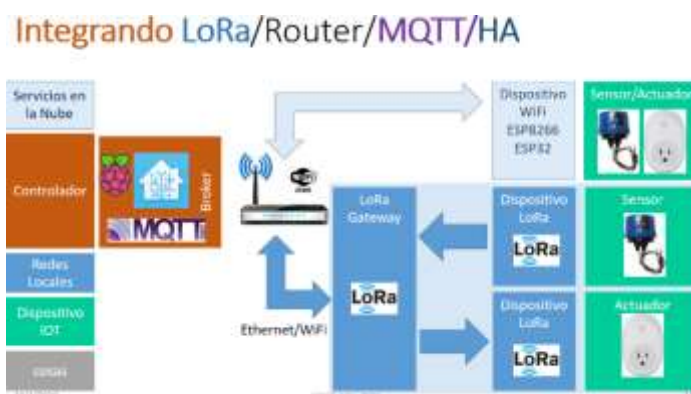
Integrando LoRa/Router/MQTT/HA

Servicios en la Nube

Controlador

Broker

MQTT

Redes Locales

Dispositivo IOT

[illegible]

Dispositivo WiFi ESP8266 ESP32

Sensor/Actuador

LoRa Gateway

LoRa

Dispositivo LoRa

LoRa

Sensor

Ethernet/WiFi

Dispositivo LoRa

LoRa

Actuador